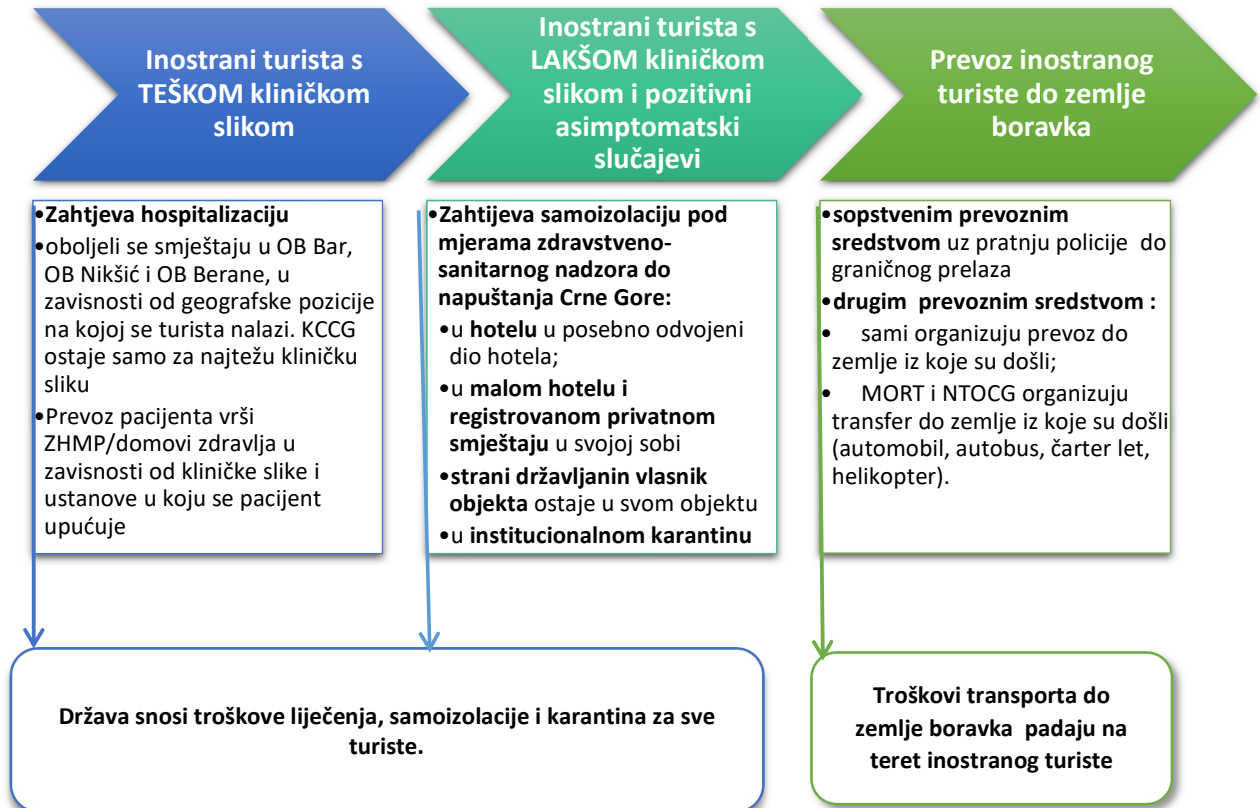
Inostrani turista s TEŠKOM kliničkom slikom

Inostrani turista s LAKŠOM kliničkom slikom i pozitivni asimptomatski slučajevi

Prevoz inostranog turiste do zemlje boravka

•Zahtjeva hospitalizaciju
•oboljeli se smještaju u OB Bar, OB Nikšić i OB Berane, u zavisnosti od geografske pozicije na kojoj se turista nalazi. KCCG ostaje samo za najtežu kliničku sliku
•Prevoz pacijenta vrši ZHMP/domovi zdravlja u zavisnosti od kliničke slike i ustanove u koju se pacijent upućuje

•Zahtijeva samoizolaciju pod mjerama zdravstveno-sanitarnog nadzora do napuštanja Crne Gore:
•u hotelu u posebno odvojeni dio hotela;
•u malom hotelu i registrovanom privatnom smještaju u svojoj sobi
•strani državljanin vlasnik objekta ostaje u svom objektu
•u institucionalnom karantinu

•sopstvenim prevoznim sredstvom uz pratnju policije do graničnog prelaza
•drugim prevoznim sredstvom :
• sami organizuju prevoz do zemlje iz koje su došli;
• MORT i NTOCG organizuju transfer do zemlje iz koje su došli (automobil, autobus, čarter let, helikopter).

Država snosi troškove liječenja, samoizolacije i karantina za sve turiste.

Troškovi transporta do zemlje boravka padaju na teret inostranog turiste